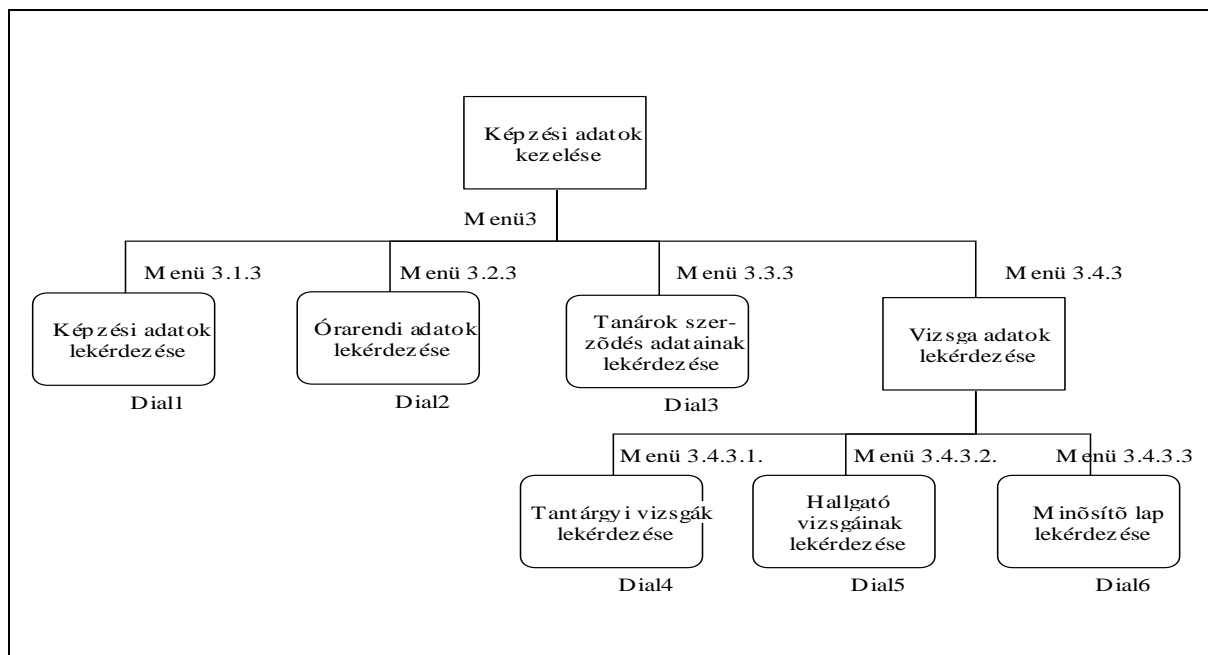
Képzési adatok kezelése

Menü3

Menü 3.1.3

Képzési adatok lekérdezése

Dial1

Menü 3.2.3

Órarendi adatok lekérdezése

Dial2

Menü 3.3.3

Tanárok szerzõdés adatainak lekérdezése

Dial3

Menü 3.4.3

Vizsga adatok lekérdezése

Menü 3.4.3.1.

Tantárgyi vizsgák lekérdezése

Dial4

Menü 3.4.3.2.

Hallgató vizsgáinak lekérdezése

Dial5

Menü 3.4.3.3

Minõsítõ lap lekérdezése

Dial6